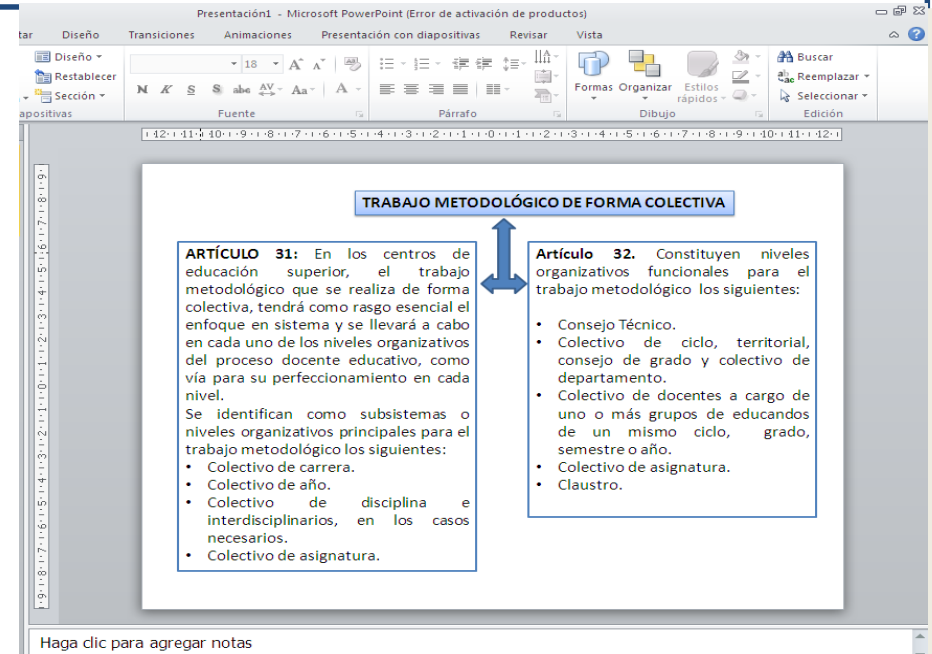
Presentación1 - Microsoft PowerPoint (Error de activación de productos)

tar Diseño Transiciones Animaciones Presentación con diapositivas Revisar Vista

Diseño Restablecer Sección
apositivas

18 A A
N K S S abc AV Aa A
Fuente

Párrafo

Formas Organizar Estilos rápidos
Dibujo

Buscar
Reemplazar
Seleccionar
Edición

TRABAJO METODOLÓGICO DE FORMA COLECTIVA

**ARTÍCULO 31:** En los centros de educación superior, el trabajo metodológico que se realiza de forma colectiva, tendrá como rasgo esencial el enfoque en sistema y se llevará a cabo en cada uno de los niveles organizativos del proceso docente educativo, como vía para su perfeccionamiento en cada nivel.
Se identifican como subsistemas o niveles organizativos principales para el trabajo metodológico los siguientes:
• Colectivo de carrera.
• Colectivo de año.
• Colectivo de disciplina e interdisciplinarios, en los casos necesarios.
• Colectivo de asignatura.

**Artículo 32.** Constituyen niveles organizativos funcionales para el trabajo metodológico los siguientes:

• Consejo Técnico.
• Colectivo de ciclo, territorial, consejo de grado y colectivo de departamento.
• Colectivo de docentes a cargo de uno o más grupos de educandos de un mismo ciclo, grado, semestre o año.
• Colectivo de asignatura.
• Claustro.

Haga clic para agregar notas